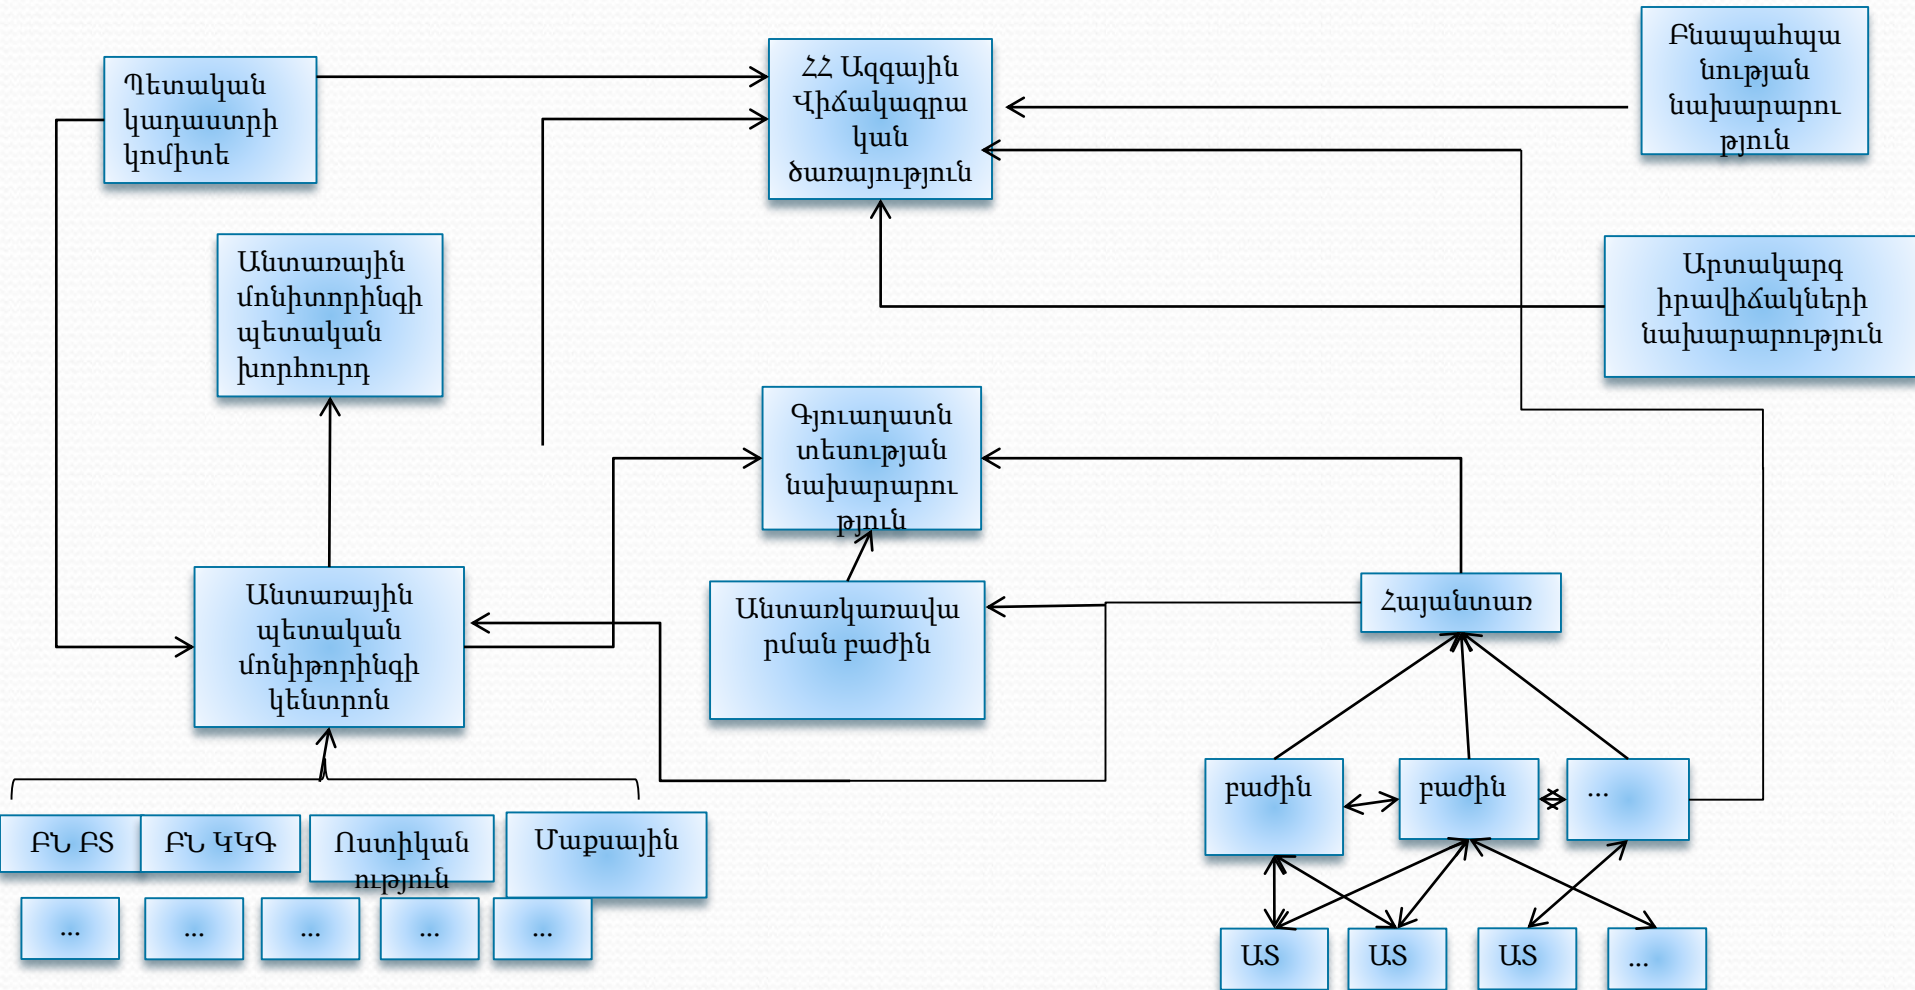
Պետական կադաստրի կոմիտե

ՀՀ Ազգային Վիճակագրական ծառայություն

Բնապահպանության նախարարություն

Արտակարգ իրավիճակների նախարարություն

Անտառային մոնիտորինգի պետական խորհուրդ

Գյուղատնտեսության նախարարություն

Անտառկառավարման բաժին

Հայանտառ

Անտառային պետական մոնիթորինգի կենտրոն

բաժին

բաժին

...

ԲՆ ԲՏ

ԲՆ ԿԿԳ

Ոստիկանություն

Մաքսային

...

...

...

...

...

ԱՏ

ԱՏ

ԱՏ

...